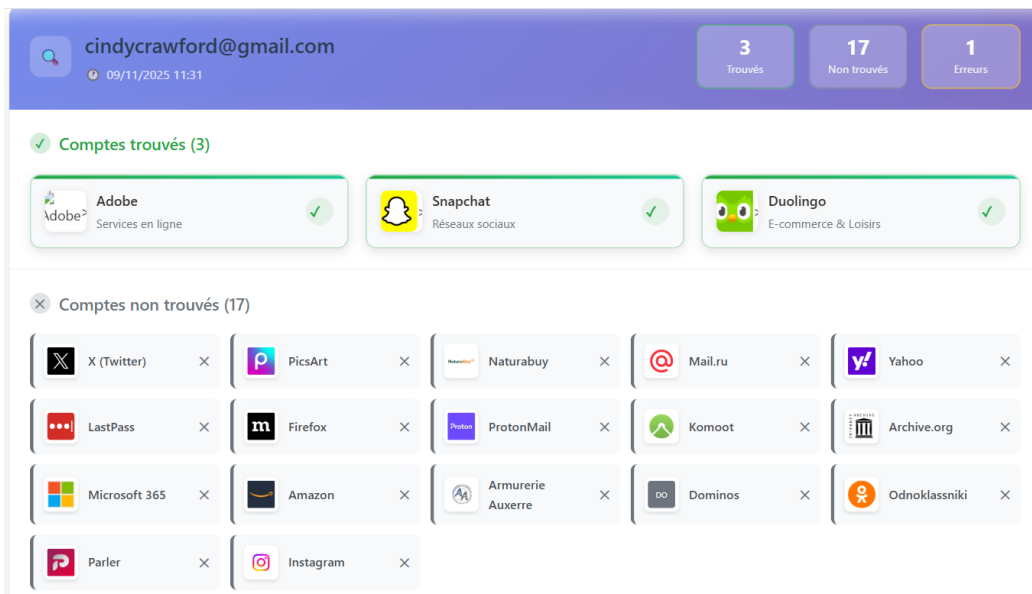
cindycrawford@gmail.com
09/11/2025 11:31

3
Trouvés

17
Non trouvés

1
Erreurs

✓ Comptes trouvés (3)

Adobe
Adobe
Services en ligne
✓

Snapchat
Réseaux sociaux
✓

Duolingo
E-commerce & Loisirs
✓

✕ Comptes non trouvés (17)

X (Twitter) ✕
PicsArt ✕
Naturabuy
Naturabuy ✕
Mail.ru ✕
y!
Yahoo ✕
LastPass ✕
m
Firefox ✕
Proton
ProtonMail ✕
Komoot ✕
Archive.org ✕
Microsoft 365 ✕
Amazon ✕
AA
Armurerie Auxerre ✕
DO
Dominos ✕
Odnoklassniki ✕
Parler ✕
Instagram ✕